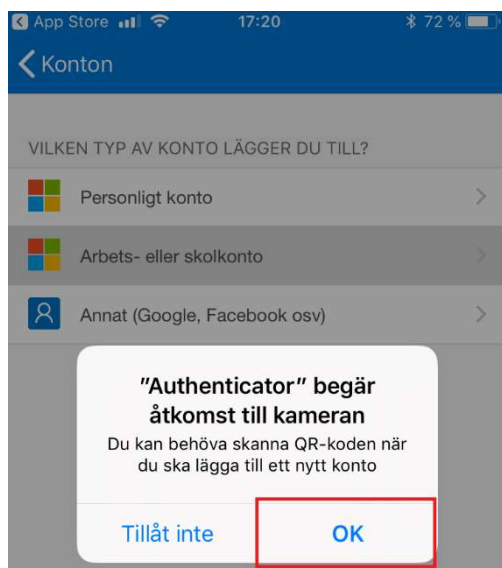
App Store 17:20 72 %

Konton

VILKEN TYP AV KONTO LÄGGER DU TILL?

Personligt konto

Arbets- eller skolkonto

Annat (Google, Facebook osv)

"Authenticator" begär åtkomst till kameran

Du kan behöva skanna QR-koden när du ska lägga till ett nytt konto

Tillåt inte

OK